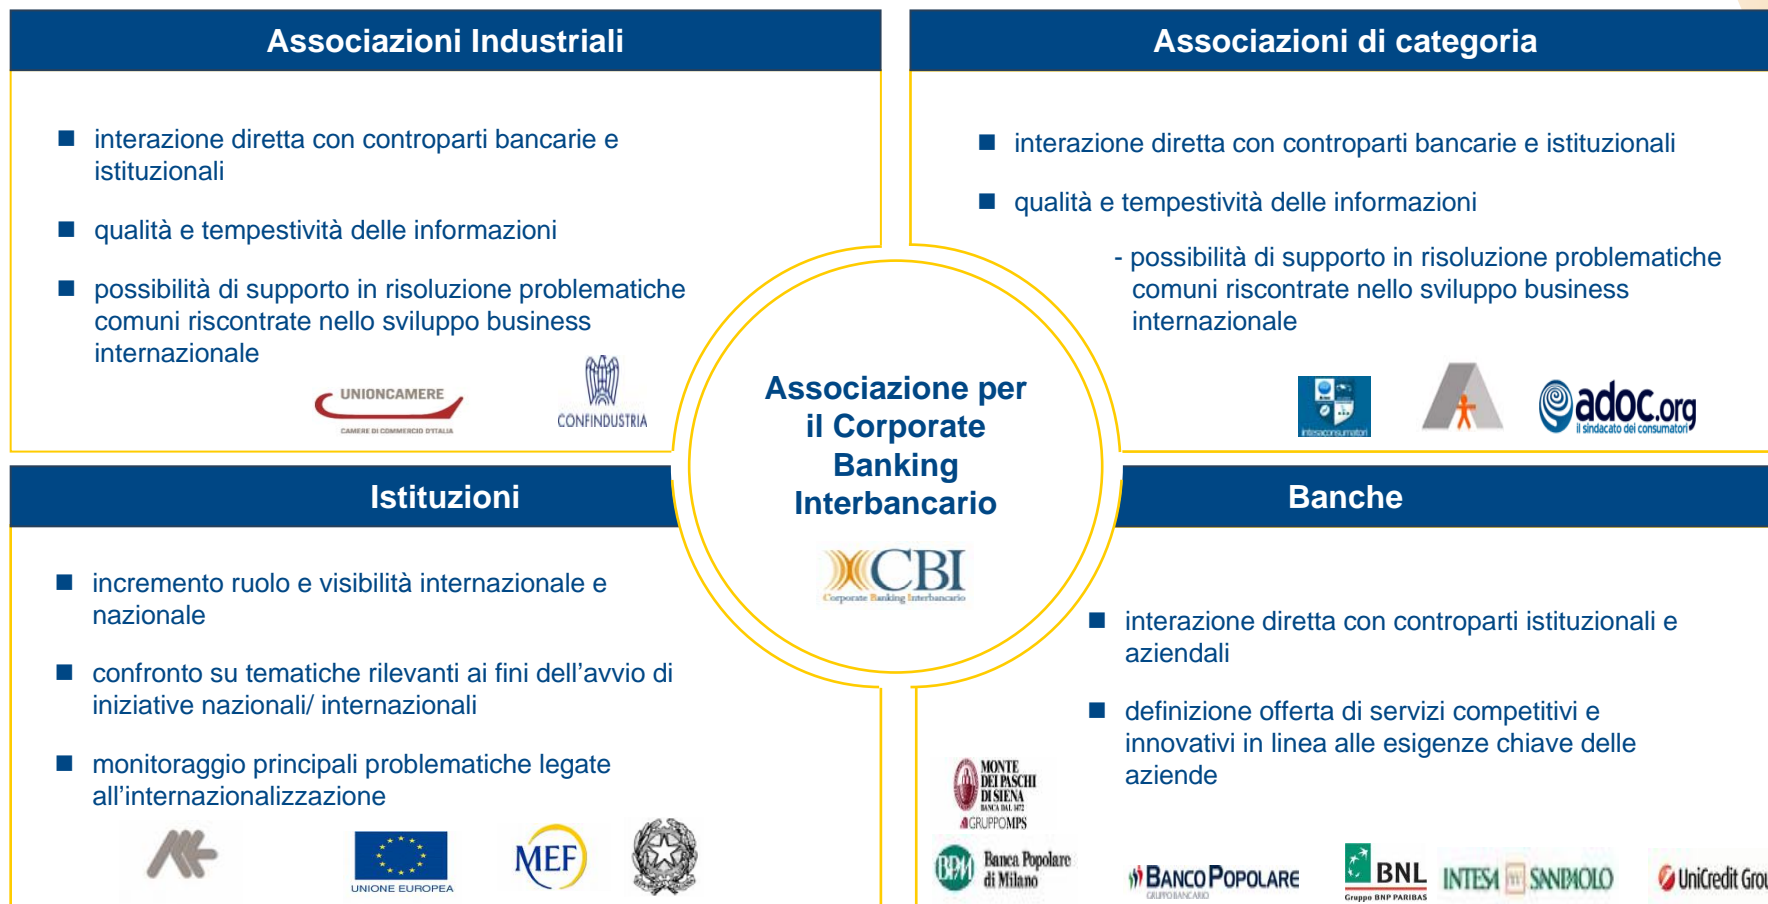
Associazioni Industriali

interazione diretta con controparti bancarie e istituzionali

qualità e tempestività delle informazioni

possibilità di supporto in risoluzione problematiche comuni riscontrate nello sviluppo business internazionale

UNIONCAMERE
CAMERE DI COMMERCIO D'ITALIA
CONFINDUSTRIA

Associazioni di categoria

interazione diretta con controparti bancarie e istituzionali

qualità e tempestività delle informazioni

- possibilità di supporto in risoluzione problematiche comuni riscontrate nello sviluppo business internazionale

intesaconsumatori
adoc.org
il sindacato dei consumatori

Associazione per il Corporate Banking Interbancario

CBI
Corporate Banking Interbancario

Istituzioni

incremento ruolo e visibilità internazionale e nazionale

confronto su tematiche rilevanti ai fini dell'avvio di iniziative nazionali/ internazionali

monitoraggio principali problematiche legate all'internazionalizzazione

UNIONE EUROPEA
MEF

Banche

interazione diretta con controparti istituzionali e aziendali

definizione offerta di servizi competitivi e innovativi in linea alle esigenze chiave delle aziende

MONTE DEI PASCHI DI SIENA
BANCA DAL 1472
GRUPPOMPS
BPM
Banca Popolare di Milano
BANCO POPOLARE
GRUPPO BANCARIO
BNL
Gruppo BNP PARIBAS
INTESA SANPAOLO
UniCredit Grou